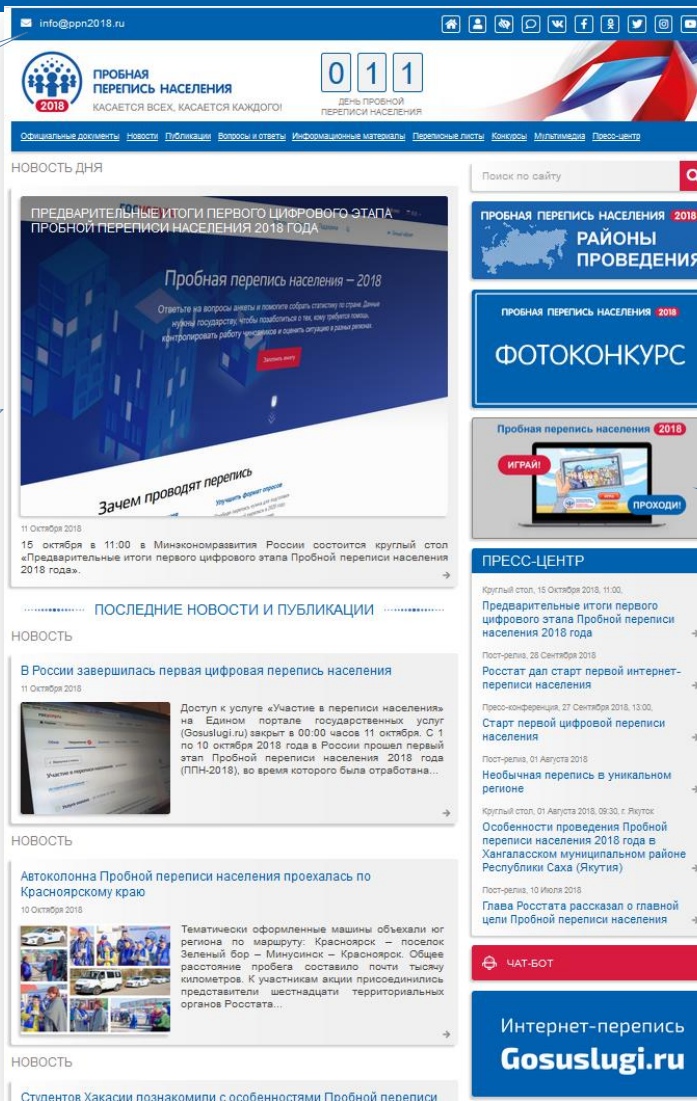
info@ppn2018.ru

ПРОБНАЯ ПЕРЕПИСЬ НАСЕЛЕНИЯ
2018
КАСАЕТСЯ ВСЕХ, КАСАЕТСЯ КАЖДОГО!

0 1 1
ДЕНЬ ПРОБНОЙ ПЕРЕПИСИ НАСЕЛЕНИЯ

Официальные документы Новости Публикации Вопросы и ответы Информационные материалы Переписные листы Конкурсы Мультимедиа Пресс-центр

НОВОСТЬ ДНЯ

ПРЕДВАРИТЕЛЬНЫЕ ИТОГИ ПЕРВОГО ЦИФРОВОГО ЭТАПА ПРОБНОЙ ПЕРЕПИСИ НАСЕЛЕНИЯ 2018 ГОДА

Пробная перепись населения – 2018

Ответьте на вопросы анкеты и помогите собрать статистику по стране. Данные нужны государству, чтобы позаботиться о тех, кому требуется помощь, контролировать работу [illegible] и оценить ситуацию в разных регионах.

Заполнить анкету

Зачем проводят перепись

Улучшить формат опросов

11 Октября 2018

15 октября в 11:00 в Минэкономразвития России состоится круглый стол «Предварительные итоги первого цифрового этапа Пробной переписи населения 2018 года».

ПОСЛЕДНИЕ НОВОСТИ И ПУБЛИКАЦИИ

НОВОСТЬ

В России завершилась первая цифровая перепись населения

11 Октября 2018

Доступ к услуге «Участие в переписи населения» на Едином портале государственных услуг (Gosuslugi.ru) закрыт в 00:00 часов 11 октября. С 1 по 10 октября 2018 года в России прошел первый этап Пробной переписи населения 2018 года (ППН-2018), во время которого была отработана...

НОВОСТЬ

Автоколонна Пробной переписи населения проехалась по Красноярскому краю

10 Октября 2018

Тематически оформленные машины объехали юг региона по маршруту: Красноярск – поселок Зеленый бор – Минусинск – Красноярск. Общее расстояние пробега составило почти тысячу километров. К участникам акции присоединились представители шестнадцати территориальных органов Росстата...

НОВОСТЬ

Студентов Хакасии познакомили с особенностями Пробной переписи

Поиск по сайту

ПРОБНАЯ ПЕРЕПИСЬ НАСЕЛЕНИЯ 2018
РАЙОНЫ ПРОВЕДЕНИЯ

ПРОБНАЯ ПЕРЕПИСЬ НАСЕЛЕНИЯ 2018
ФОТОКОНКУРС

Пробная перепись населения 2018
ИГРАЙ!
ПРОХОДИ!

ПРЕСС-ЦЕНТР

Круглый стол, 15 Октября 2018, 11:00,
Предварительные итоги первого цифрового этапа Пробной переписи населения 2018 года

Пост-релиз, 28 Сентября 2018
Росстат дал старт первой интернет-переписи населения

Пресс-конференция, 27 Сентября 2018, 13:00,
Старт первой цифровой переписи населения

Пост-релиз, 01 Августа 2018
Необычная перепись в уникальном регионе

Круглый стол, 01 Августа 2018, 09:30, г. Якутск
Особенности проведения Пробной переписи населения 2018 года в Хангаласском муниципальном районе Республики Саха (Якутия)

Пост-релиз, 10 Июля 2018
Глава Росстата рассказал о главной цели Пробной переписи населения

ЧАТ-БОТ

Интернет-перепись
Gosuslugi.ru